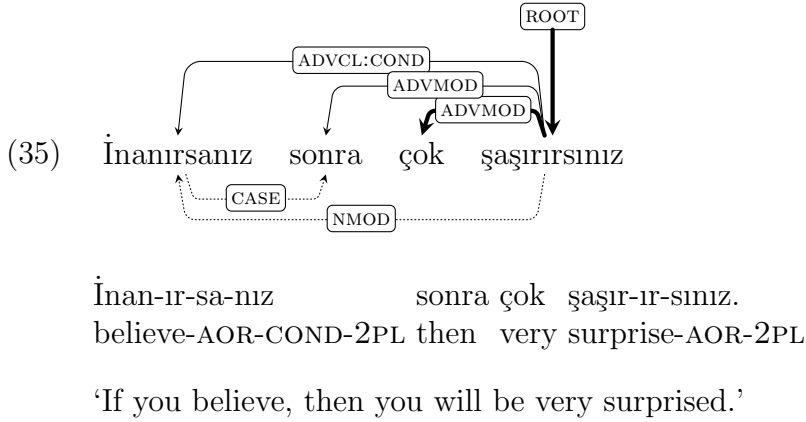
ROOT

ADVCL:COND

ADVMOD

ADVMOD

(35) İnanırsanız sonra çok şaşırırsınız

CASE

NMOD

İnan-ır-sa-nız sonra çok şaşır-ır-sınız.
believe-AOR-COND-2PL then very surprise-AOR-2PL

'If you believe, then you will be very surprised.'